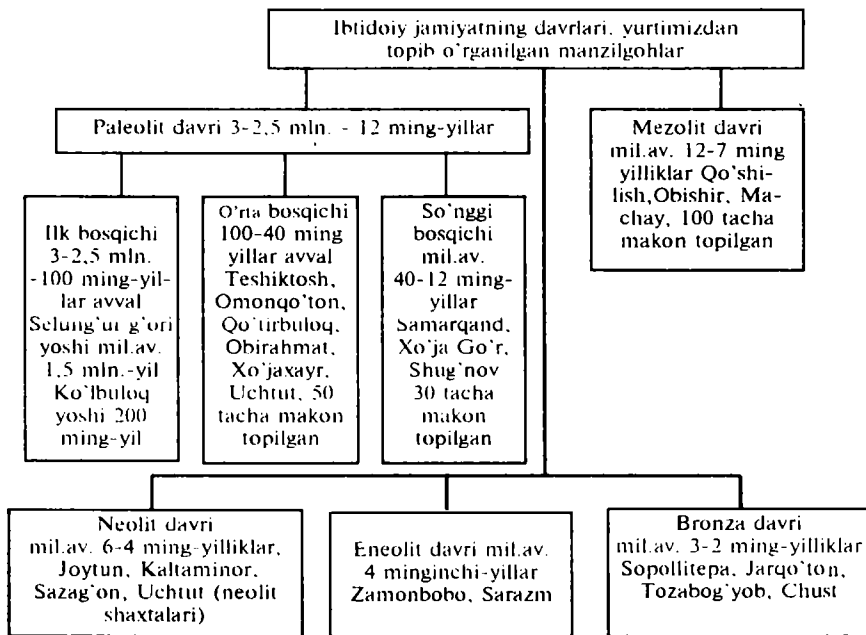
Ibtidoiy jamiyatning davrlari, yurtimizdan topib o'rganilgan manzilgohlar

Paleolit davri 3-2,5 mln. - 12 ming-yillar

Ilk bosqichi 3-2,5 mln. -100 ming-yillar avval Selung'ur g'ori yoshi mil.av. 1,5 mln.-yil Ko'lbuloq yoshi 200 ming-yil

O'rta bosqichi 100-40 ming yillar avval Teshiktosh, Omonqo'ton, Qo'tirbuloq, Obirahmat, Xo'jaxayr, Uchtut, 50 tacha makon topilgan

So'nggi bosqichi mil.av. 40-12 ming-yillar Samarqand, Xo'ja Go'r, Shug'nov 30 tacha makon topilgan

Mezolit davri mil.av. 12-7 ming yilliklar Qo'shilish, Obishir, Machay, 100 tacha makon topilgan

Neolit davri mil.av. 6-4 ming-yilliklar, Joytun, Kaltaminor, Sazag'on, Uchtut (neolit shaxtalari)

Eneolit davri mil.av. 4 minginchi-yillar Zamonbobo, Sarazm

Bronza davri mil.av. 3-2 ming-yilliklar Sopollitepa, Jarqo'ton, Tozabog'yob, Chust